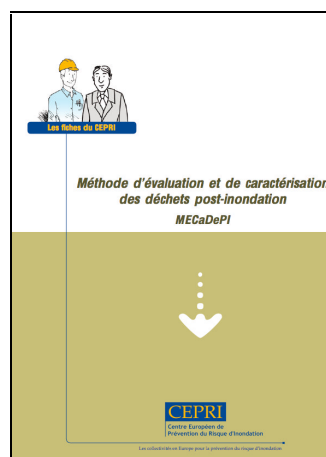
Les fiches du CEPRI

Méthode d'évaluation et de caractérisation des déchets post-inondation

MECaDePI

CEPRI
Centre Européen de Prévention du Risque d'Inondation

Les collectivités en Europe pour la prévention du risque d'inondation